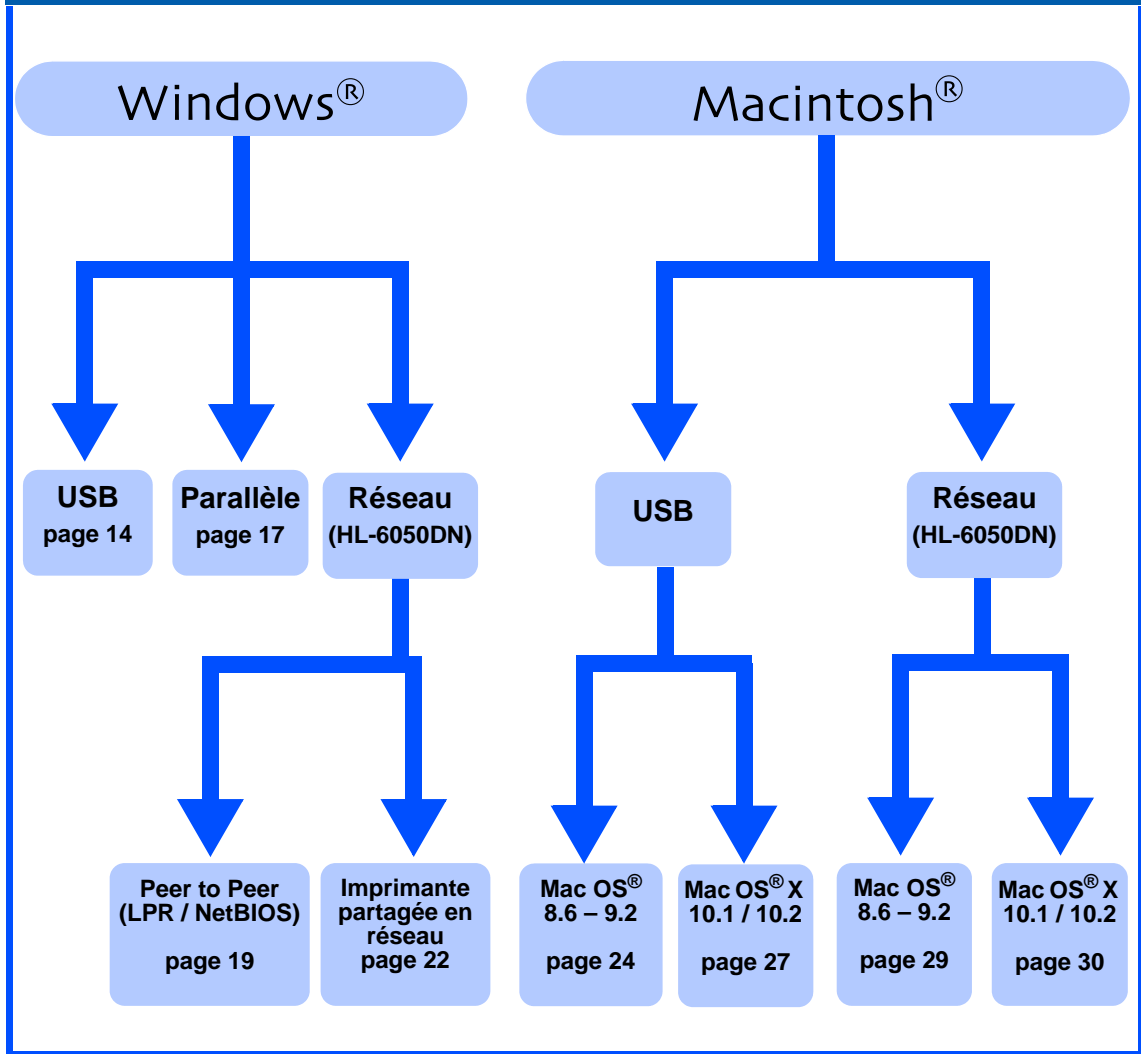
Windows®

Macintosh®

USB
page 14

Parallèle
page 17

Réseau
(HL-6050DN)

USB

Réseau
(HL-6050DN)

Peer to Peer
(LPR / NetBIOS)

page 19

Imprimante partagée en réseau
page 22

Mac OS®
8.6 – 9.2

page 24

Mac OS® X
10.1 / 10.2

page 27

Mac OS®
8.6 – 9.2

page 29

Mac OS® X
10.1 / 10.2

page 30